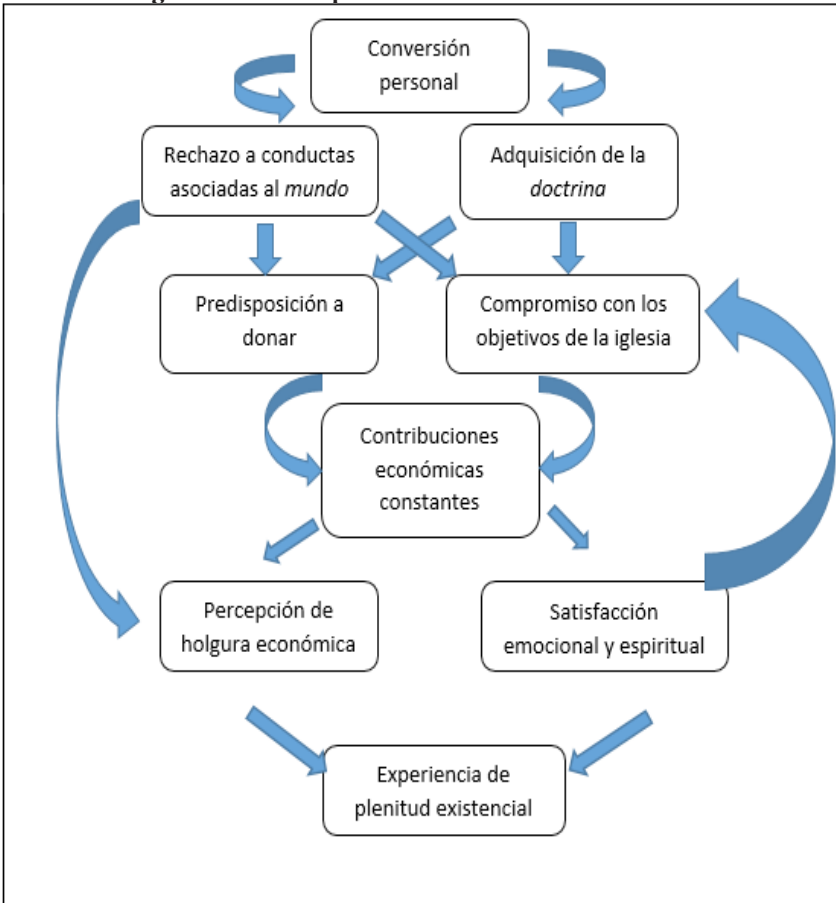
Conversión personal

Rechazo a conductas asociadas al *mundo*

Adquisición de la *doctrina*

Predisposición a donar

Compromiso con los objetivos de la iglesia

Contribuciones económicas constantes

Percepción de holgura económica

Satisfacción emocional y espiritual

Experiencia de plenitud existencial